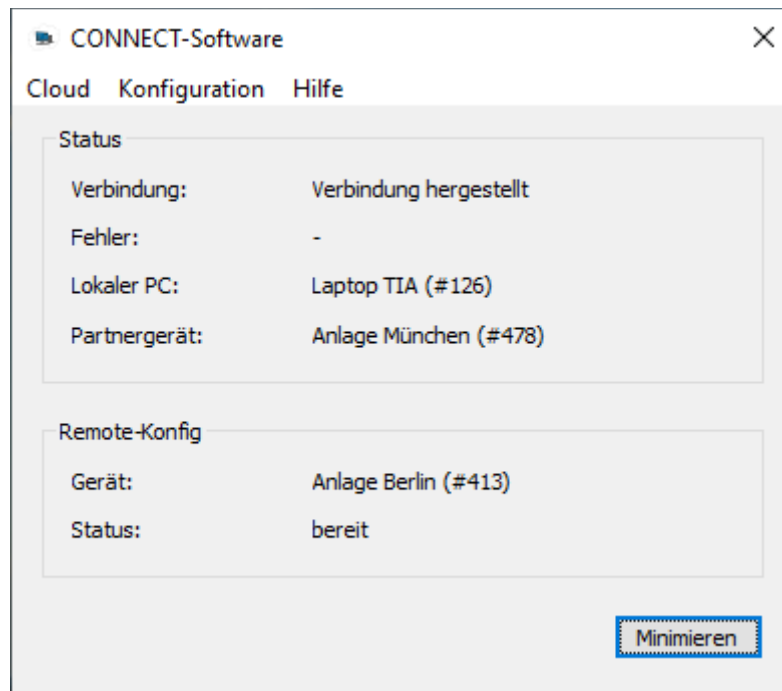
CONNECT-Software

×

Cloud Konfiguration Hilfe

Status

Verbindung: Verbindung hergestellt

Fehler: -

Lokaler PC: Laptop TIA (#126)

Partnergerät: Anlage München (#478)

Remote-Konfig

Gerät: Anlage Berlin (#413)

Status: bereit

Minimieren